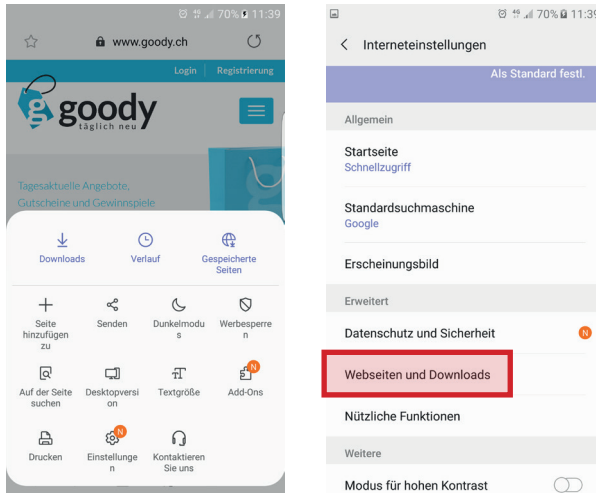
70% 11:39

www.goody.ch

Login | Registrierung

goody
täglich neu

Tagesaktuelle Angebote, Gutscheine und Gewinnspiele

Downloads
Verlauf
Gespeicherte Seiten

Seite hinzufügen zu
Senden
Dunkelmodus
Werbesperren

Auf der Seite suchen
Desktopversion
Textgröße
Add-Ons

Drucken
Einstellungen
Kontaktieren Sie uns

70% 11:39

Interneteinstellungen

Als Standard festl.

Allgemein

Startseite
Schnellzugriff

Standardsuchmaschine
Google

Erscheinungsbild

Erweitert

Datenschutz und Sicherheit

Webseiten und Downloads

Nützliche Funktionen

Weitere

Modus für hohen Kontrast